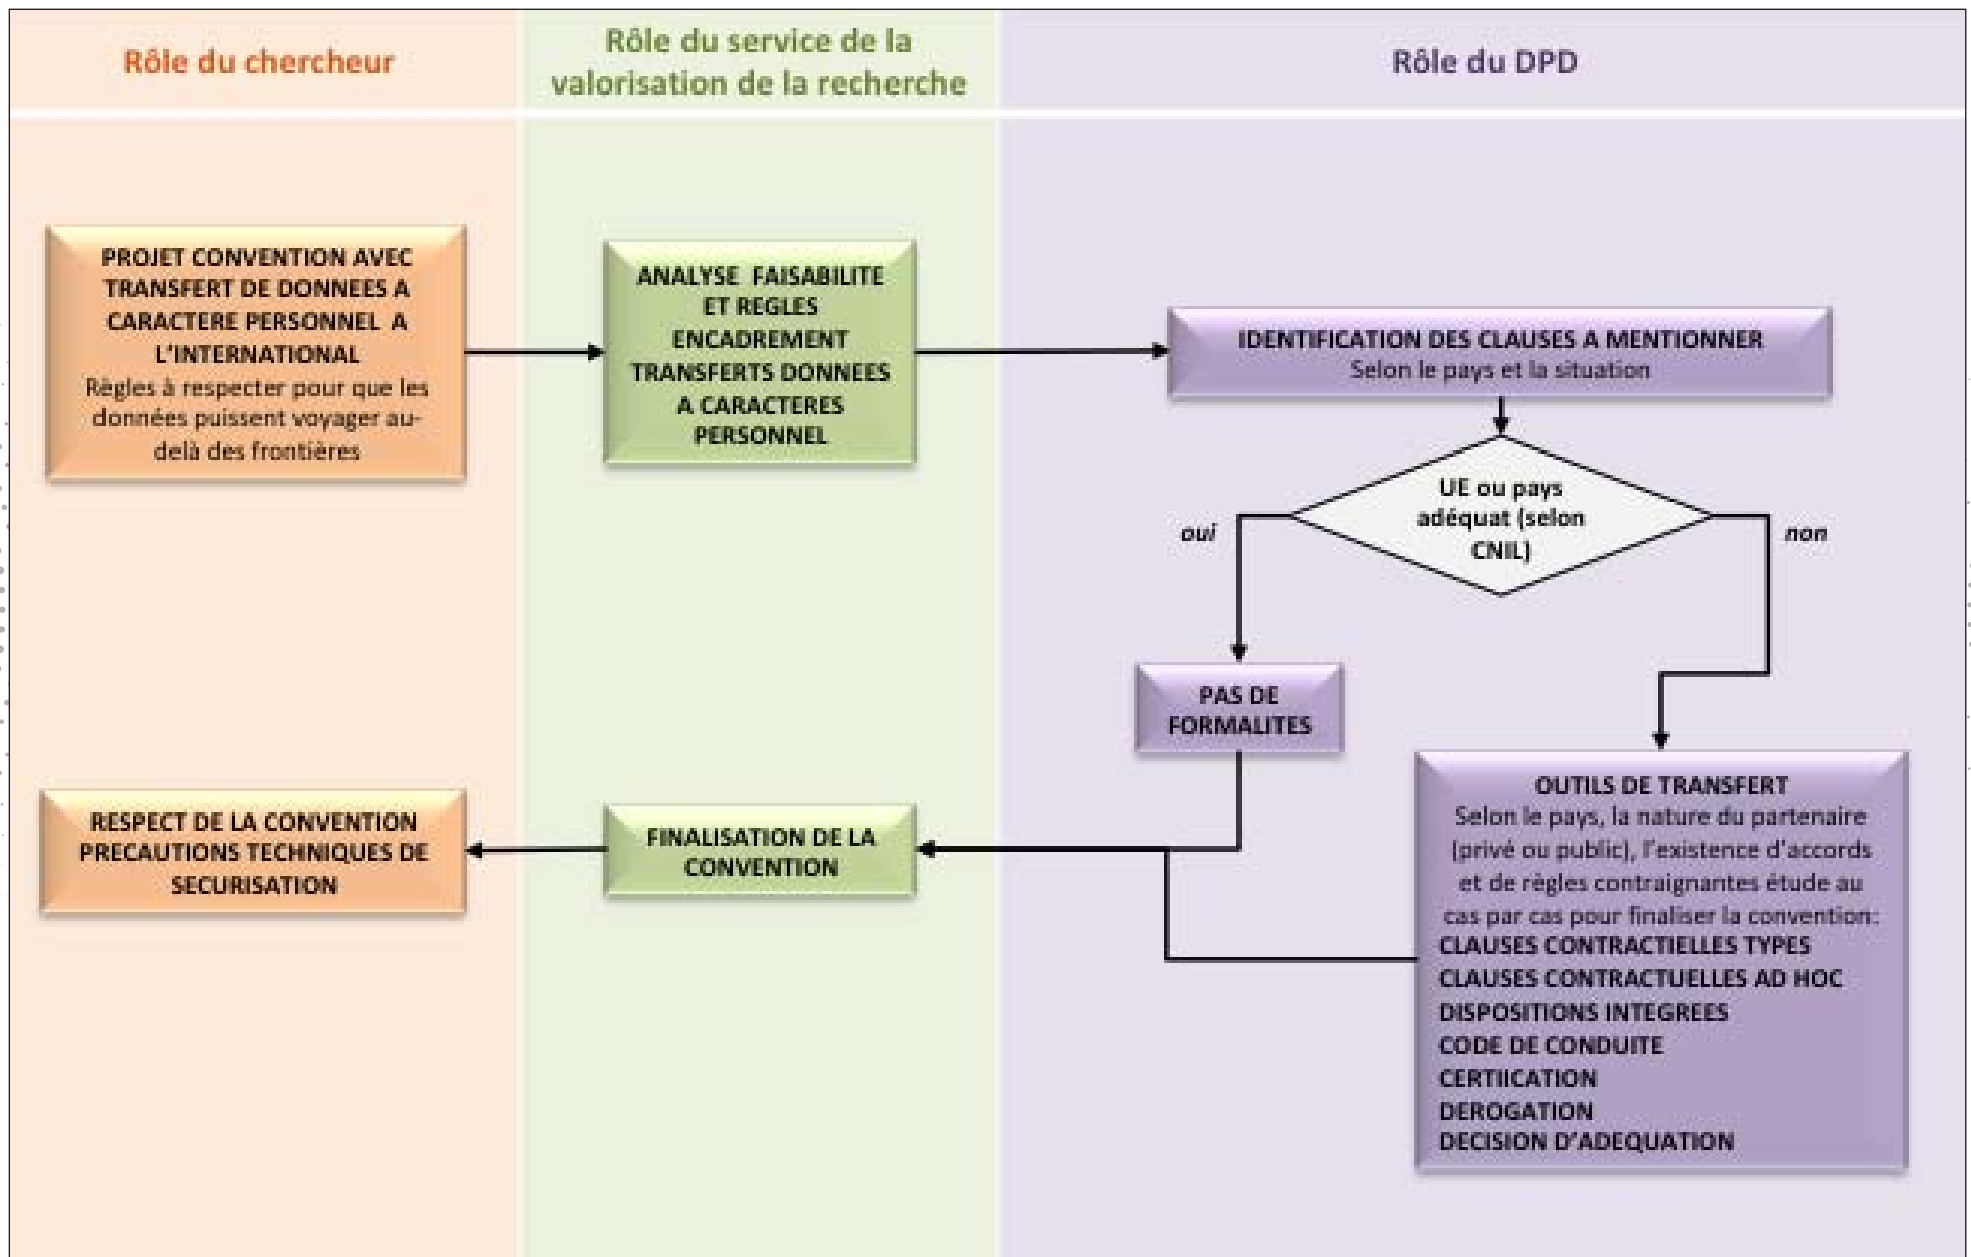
Rôle du chercheur

Rôle du service de la valorisation de la recherche

Rôle du DPD

PROJET CONVENTION AVEC TRANSFERT DE DONNEES A CARACTERE PERSONNEL A L'INTERNATIONAL
Règles à respecter pour que les données puissent voyager au-delà des frontières

ANALYSE FAISABILITE ET REGLES ENCADREMENT TRANSFERTS DONNEES A CARACTERES PERSONNEL

IDENTIFICATION DES CLAUSES A MENTIONNER
Selon le pays et la situation

UE ou pays adéquat (selon CNIL)

oui

non

PAS DE FORMALITES

OUTILS DE TRANSFERT
Selon le pays, la nature du partenaire (privé ou public), l'existence d'accords et de règles contraignantes étude au cas par cas pour finaliser la convention:
CLAUSES CONTRACTIELLES TYPES
CLAUSES CONTRACTUELLES AD HOC
DISPOSITIONS INTEGREES
CODE DE CONDUITE
CERTIICATION
DEROGATION
DECISION D'ADEQUATION

FINALISATION DE LA CONVENTION

RESPECT DE LA CONVENTION PRECAUTIONS TECHNIQUES DE SECURISATION